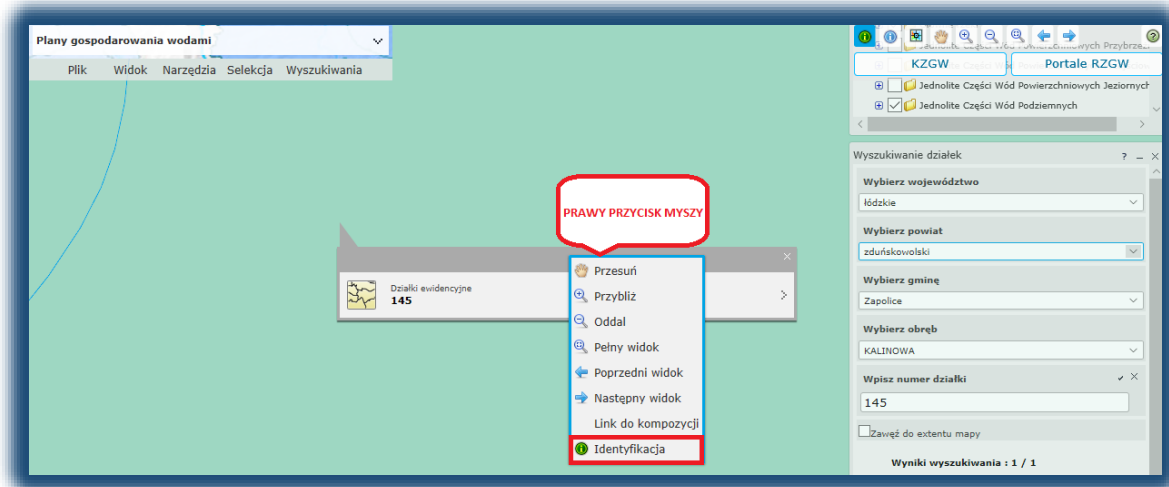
Plany gospodarowania wodami

Plik Widok Narzędzia Selekcja Wyszukiwania

KZGW

Portale RZGW

Jednolite Części Wód Powierzchniowych Przybrze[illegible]

Jednolite Części Wód Powierzchniowych Jeziornych

Jednolite Części Wód Podziemnych

Wyszukiwanie działek

Wybierz województwo

łódzkie

Wybierz powiat

zduńskowolski

Wybierz gminę

Zapolice

Wybierz obręb

KALINOWA

Wpisz numer działki

145

Zawęź do extentu mapy

Wyniki wyszukiwania : 1 / 1

PRAWY PRZYCISK MYSZY

Działki ewidencyjne
145

Przesuń
Przybliż
Oddal
Pełny widok
Poprzedni widok
Następny widok
Link do kompozycji
Identyfikacja